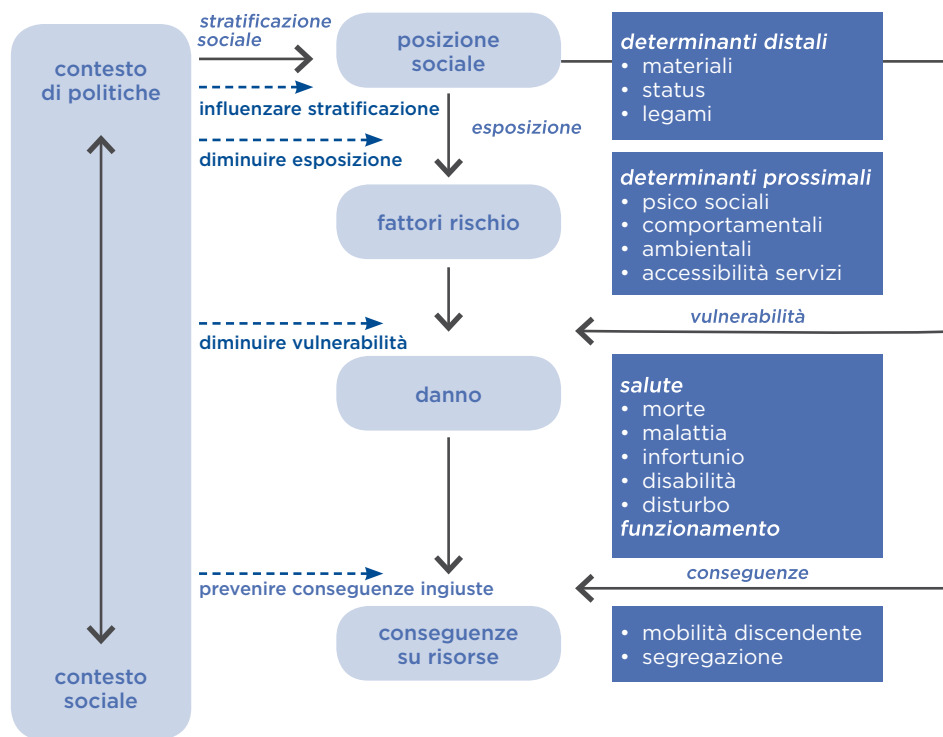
contesto di politiche

contesto sociale

stratificazione sociale

influenzare stratificazione

diminuire esposizione

posizione sociale

esposizione

fattori rischio

diminuire vulnerabilità

danno

prevenire conseguenze ingiuste

conseguenze su risorse

*determinanti distali*
• materiali
• status
• legami

*determinanti prossimali*
• psico sociali
• comportamentali
• ambientali
• accessibilità servizi

vulnerabilità

*salute*
• morte
• malattia
• infortunio
• disabilità
• disturbo
*funzionamento*

conseguenze

• mobilità discendente
• segregazione